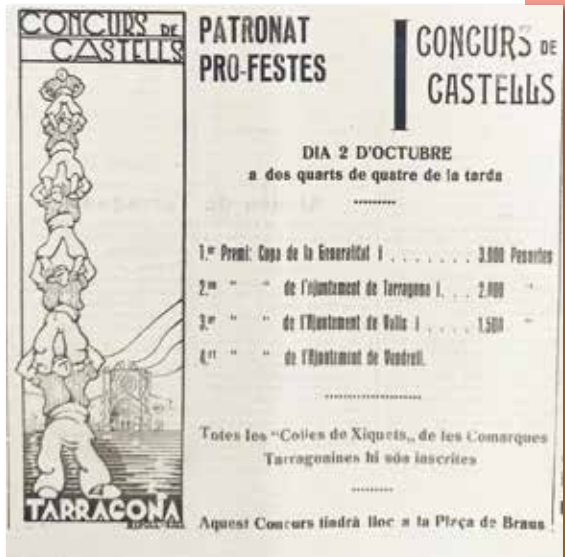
CONCURS DE CASTELLS

TARRAGONA

PATRONAT PRO-FESTES

CONCURS DE CASTELLS

DIA 2 D'OCTUBRE
a dos quarts de quatre de la tarda

1.er Premi: Copa de la Generalitat i . . . . . . . . 3.000 Pessetes
2.on " " de l'Ajuntament de Tarragona i. . . 2.000 "
3.er " " de l'Ajuntament de Valls i . . . . 1.500 "
4.rt " " de l'Ajuntament de Vendrell.

Totes les "Colles de Xiquets,, de les Comarques Tarragonines hi són inscrites

Aquest Concurs tindrà lloc a la Plaça de Braus